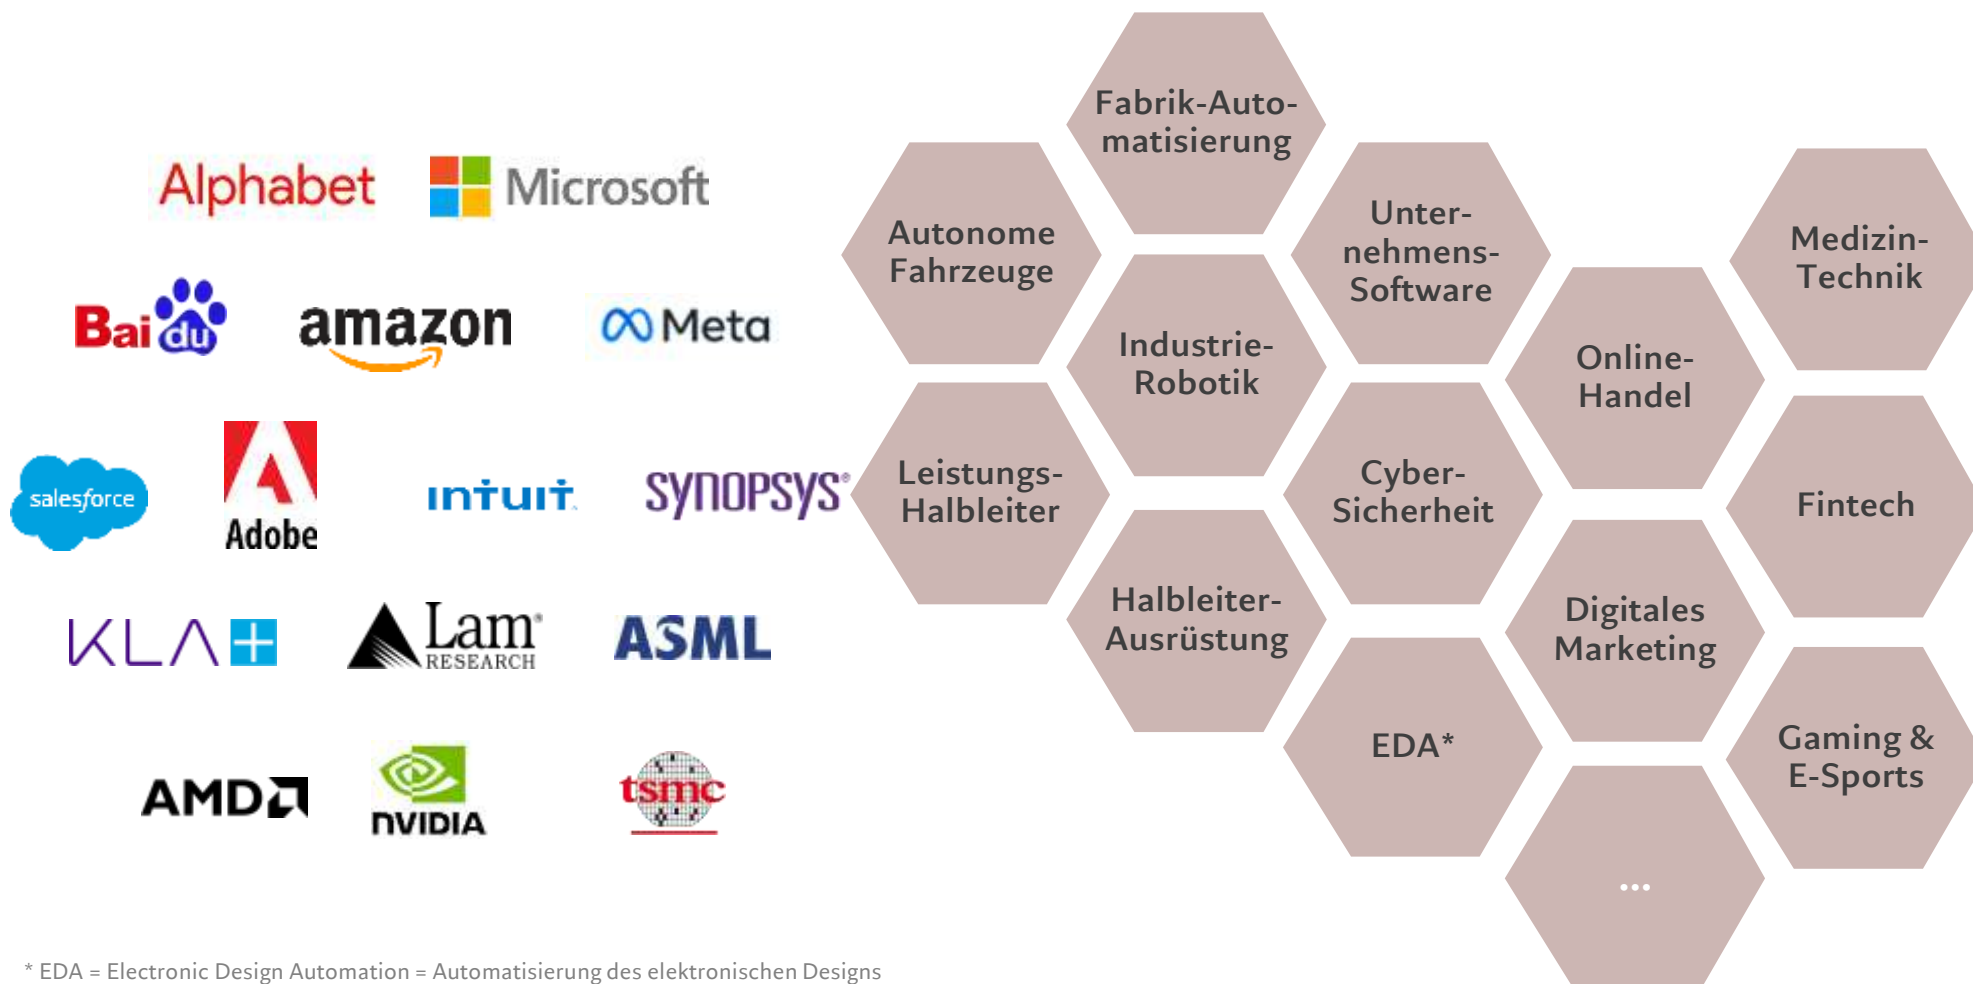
Alphabet Microsoft

Baidu amazon Meta

salesforce Adobe intuit SYNOPSYS

KLA Lam RESEARCH ASML

AMD NVIDIA tsmc

Fabrik-Automatisierung

Autonome Fahrzeuge

Unternehmens-Software

Medizin-Technik

Industrie-Robotik

Online-Handel

Leistungs-Halbleiter

Cyber-Sicherheit

Fintech

Halbleiter-Ausrüstung

Digitales Marketing

EDA*

Gaming & E-Sports

...

* EDA = Electronic Design Automation = Automatisierung des elektronischen Designs